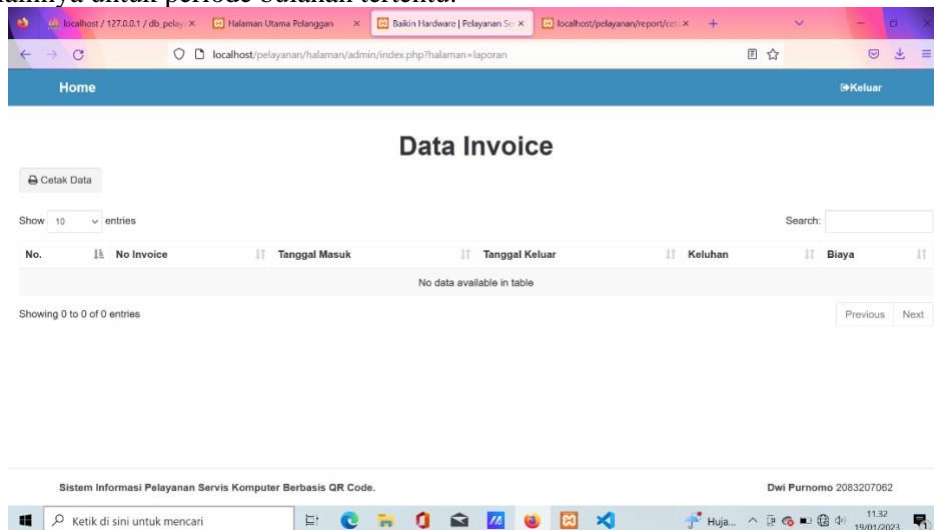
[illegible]nya untuk periode bulanan tertentu.

localhost / 127.0.0.1 / db_pelay ×
Halaman Utama Pelanggan ×
Baikin Hardware | Pelayanan Se ×
localhost/pelayanan/report/ce ×

localhost/pelayanan/halaman/admin/index.php?halaman=laporan

Home
Keluar

Data Invoice

Cetak Data

Show 10 entries
Search:

| No. | No Invoice | Tanggal Masuk | Tanggal Keluar | Keluhan | Biaya |
|---|---|---|---|---|---|
| No data available in table | | | | | |

Showing 0 to 0 of 0 entries
Previous Next

Sistem Informasi Pelayanan Servis Komputer Berbasis QR Code.
Dwi Purnomo 2083207062

Ketik di sini untuk mencari
Huja...
11.32
19/01/2023